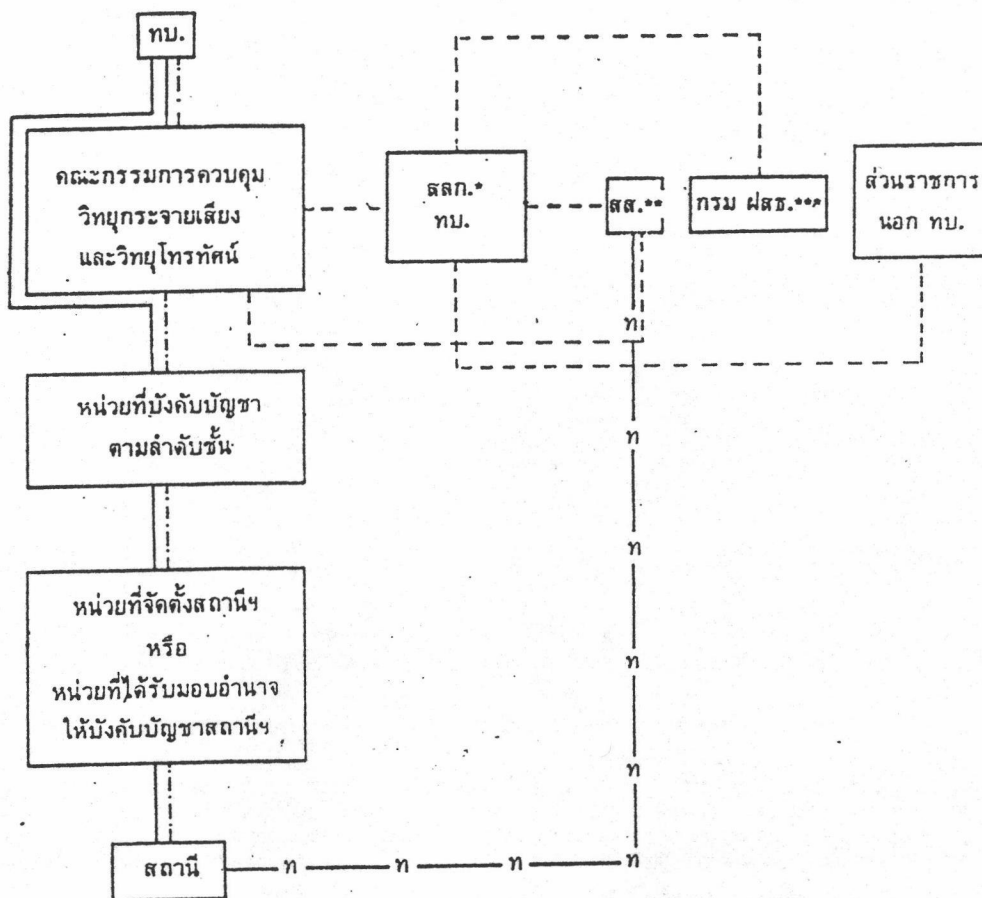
ทบ.

คณะกรรมการควบคุม
วิทยุกระจายเสียง
และวิทยุโทรทัศน์

สลก.*
ทบ.

สส.**

กรม ฝสธ.***

ส่วนราชการ
นอก ทบ.

ท

หน่วยที่บังคับบัญชา
ตามลำดับชั้น

ท

ท

หน่วยที่จัดตั้งสถานีฯ
หรือ
หน่วยที่ได้รับมอบอำนาจ
ให้บังคับบัญชาสถานีฯ

ท

ท

สถานี — ท — ท — ท — ท